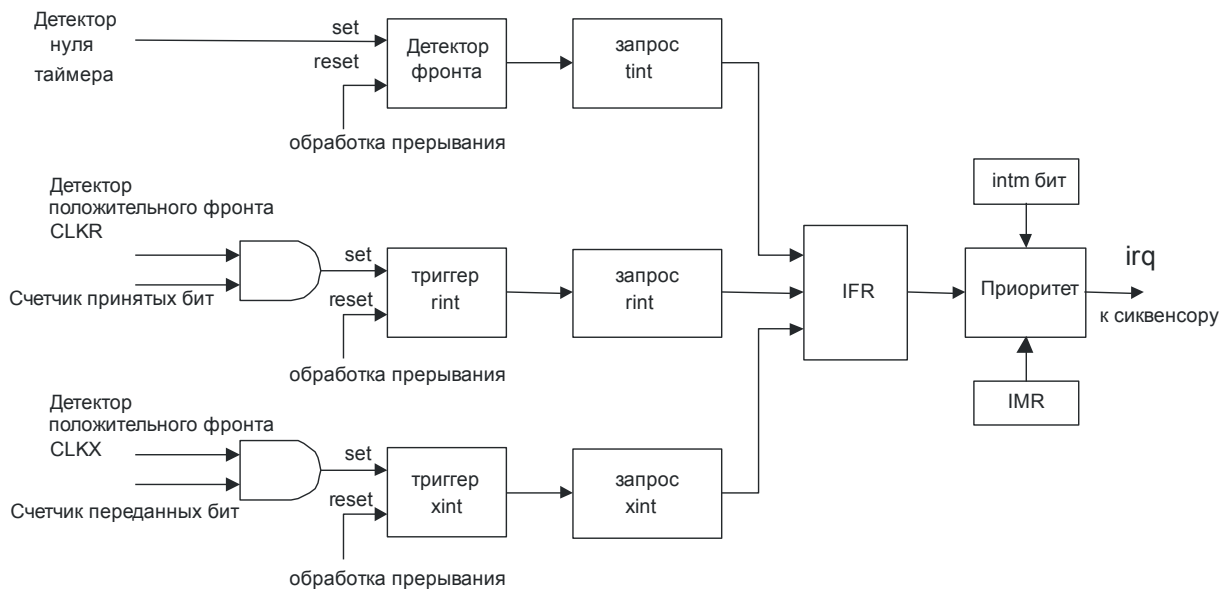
Детектор нуля таймера

set

reset

Детектор фронта

запрос tint

обработка прерывания

Детектор положительного фронта CLKR

Счетчик принятых бит

set

reset

триггер rint

запрос rint

обработка прерывания

Детектор положительного фронта CLKX

Счетчик переданных бит

set

reset

триггер xint

запрос xint

обработка прерывания

IFR

intm бит

Приоритет

IMR

irq

к сиквенсору